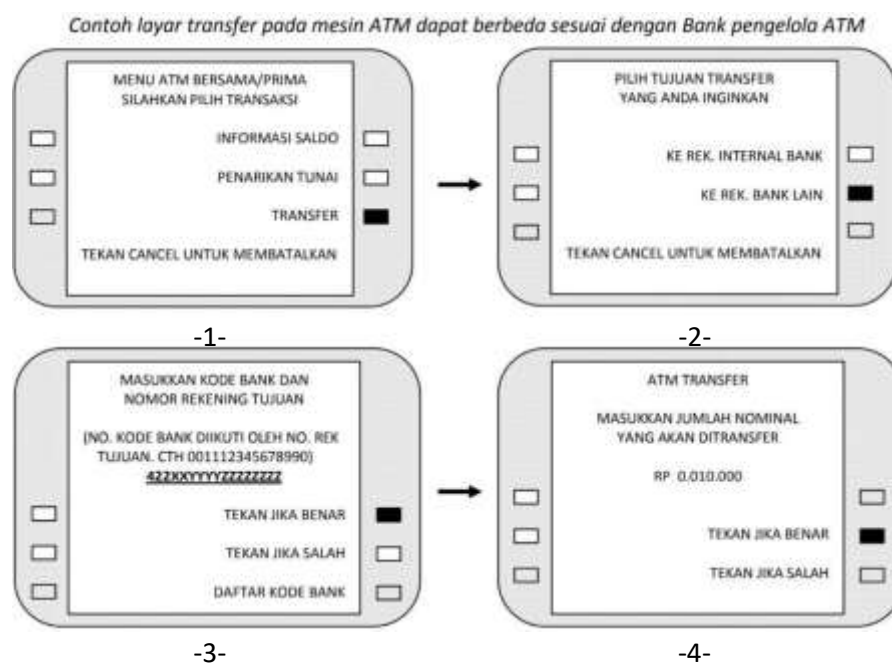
Contoh layar transfer pada mesin ATM dapat berbeda sesuai dengan Bank pengelola ATM

MENU ATM BERSAMA/PRIMA
SILAHKAN PILIH TRANSAKSI

INFORMASI SALDO

PENARIKAN TUNAI

TRANSFER

TEKAN CANCEL UNTUK MEMBATALKAN

-1-

PILIH TUJUAN TRANSFER
YANG ANDA INGINKAN

KE REK. INTERNAL BANK

KE REK. BANK LAIN

TEKAN CANCEL UNTUK MEMBATALKAN

-2-

MASUKKAN KODE BANK DAN
NOMOR REKENING TUJUAN

(NO. KODE BANK DIIKUTI OLEH NO. REK TUJUAN. CTH 001112345678990)
422XXYYYYZZZZZZZZ

TEKAN JIKA BENAR

TEKAN JIKA SALAH

DAFTAR KODE BANK

-3-

ATM TRANSFER

MASUKKAN JUMLAH NOMINAL
YANG AKAN DITRANSFER

RP 0.010.000

TEKAN JIKA BENAR

TEKAN JIKA SALAH

-4-